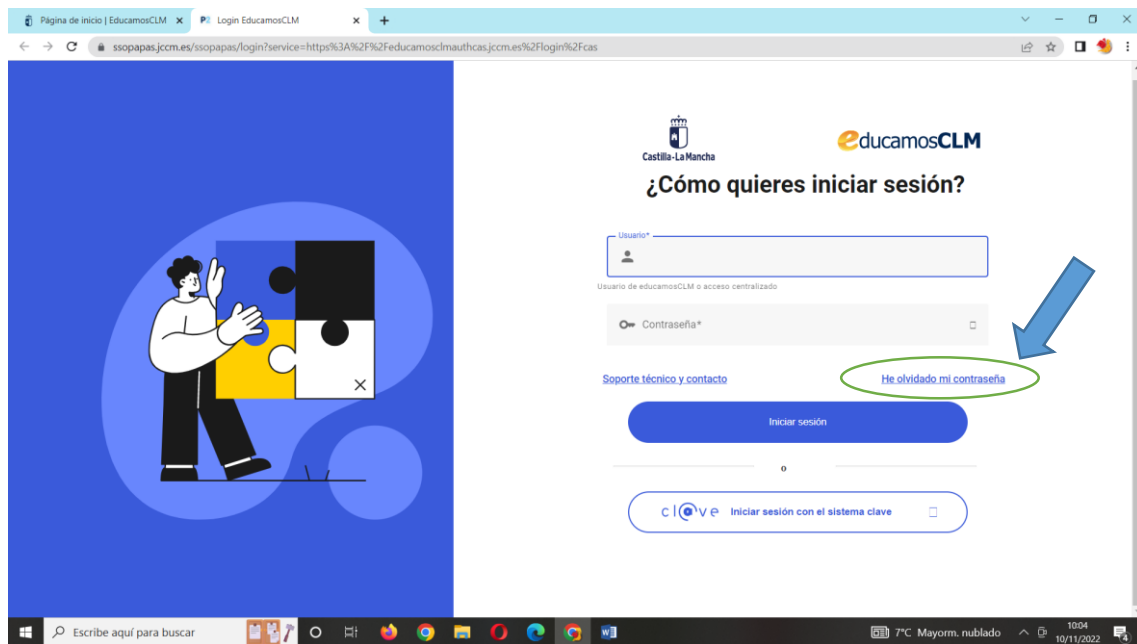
Página de inicio | EducamosCLM ×
Login EducamosCLM ×
+

ssopapas.jccm.es/ssopapas/login?service=https%3A%2F%2Feducamosclmauthcas.jccm.es%2Flogin%2Fcas

Castilla-La Mancha

educamosCLM

¿Cómo quieres iniciar sesión?

Usuario*

Usuario de educamosCLM o acceso centralizado

Contraseña*

Soporte técnico y contacto

He olvidado mi contraseña

Iniciar sesión

o

cl@ve Iniciar sesión con el sistema clave

Escribe aquí para buscar

7°C Mayorm. nublado

10:04
10/11/2022